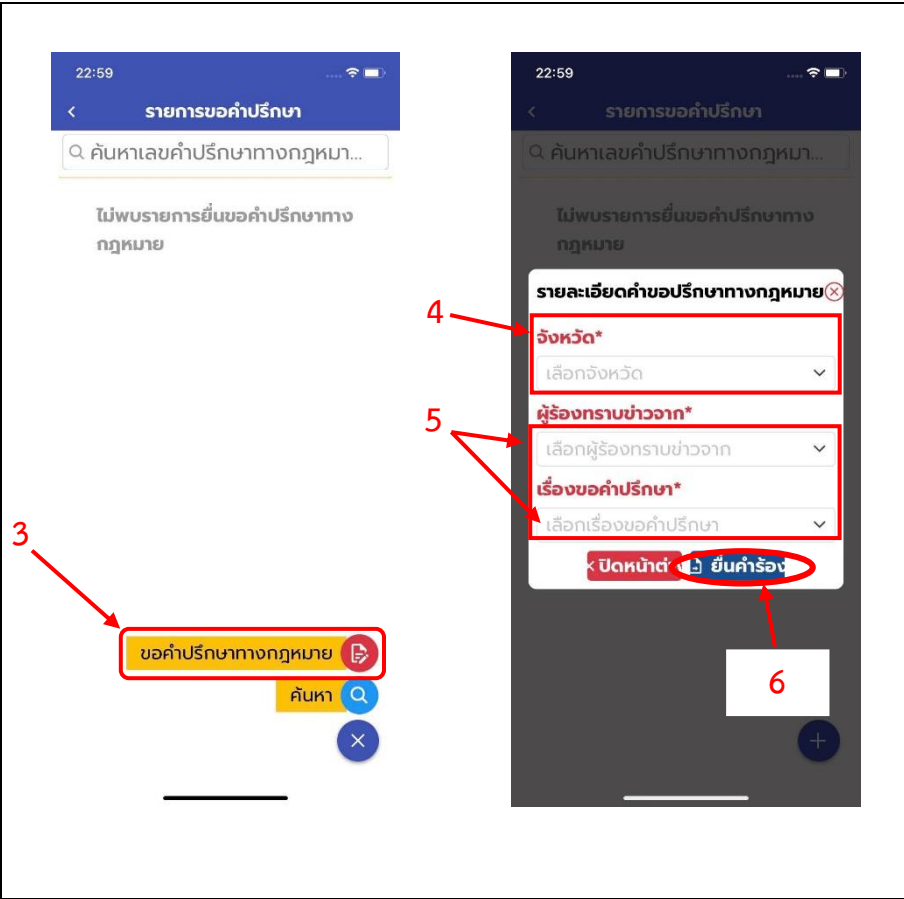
22:59

<

รายการขอคำปรึกษา

ค้นหาเลขคำปรึกษาทางกฎหมา...

ไม่พบรายการยื่นขอคำปรึกษาทางกฎหมาย

3

ขอคำปรึกษาทางกฎหมาย

ค้นหา

22:59

<

รายการขอคำปรึกษา

ค้นหาเลขคำปรึกษาทางกฎหมา...

ไม่พบรายการยื่นขอคำปรึกษาทางกฎหมาย

รายละเอียดคำขอปรึกษาทางกฎหมาย

4

จังหวัด*

เลือกจังหวัด

5

ผู้ร้องทราบข่าวจาก*

เลือกผู้ร้องทราบข่าวจาก

เรื่องขอคำปรึกษา*

เลือกเรื่องขอคำปรึกษา

ปิดหน้าต่

ยื่นคำร้อง

6